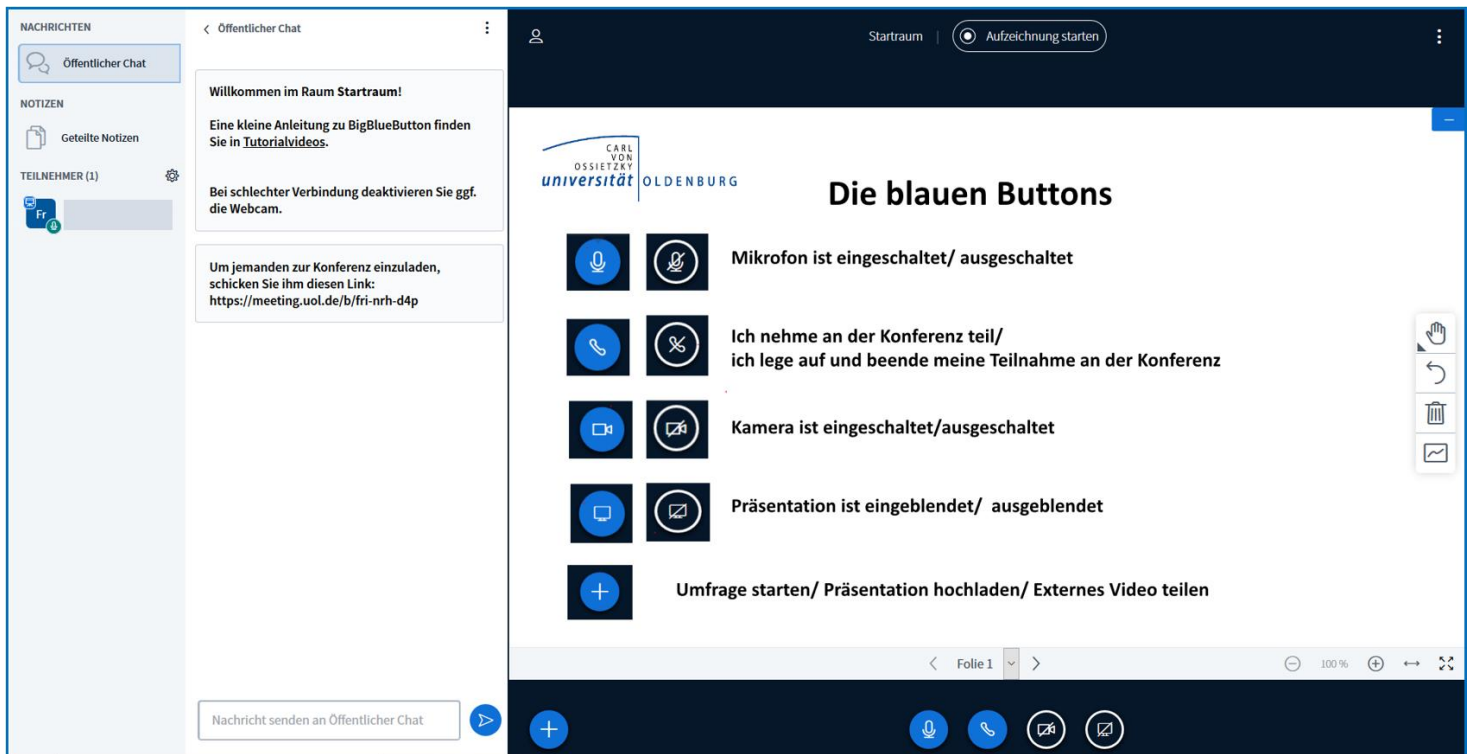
NACHRICHTEN

Öffentlicher Chat

NOTIZEN

Geteilte Notizen

TEILNEHMER (1)

Fr

< Öffentlicher Chat

Willkommen im Raum Startraum!

Eine kleine Anleitung zu BigBlueButton finden Sie in Tutorialvideos.

Bei schlechter Verbindung deaktivieren Sie ggf. die Webcam.

Um jemanden zur Konferenz einzuladen, schicken Sie ihm diesen Link: https://meeting.uol.de/b/fri-nrh-d4p

Nachricht senden an Öffentlicher Chat

Startraum | Aufzeichnung starten

CARL VON OSSIETZKY universität OLDENBURG

Die blauen Buttons

Mikrofon ist eingeschaltet/ ausgeschaltet

Ich nehme an der Konferenz teil/
ich lege auf und beende meine Teilnahme an der Konferenz

Kamera ist eingeschaltet/ausgeschaltet

Präsentation ist eingeblendet/ ausgeblendet

Umfrage starten/ Präsentation hochladen/ Externes Video teilen

< Folie 1 >

100 %